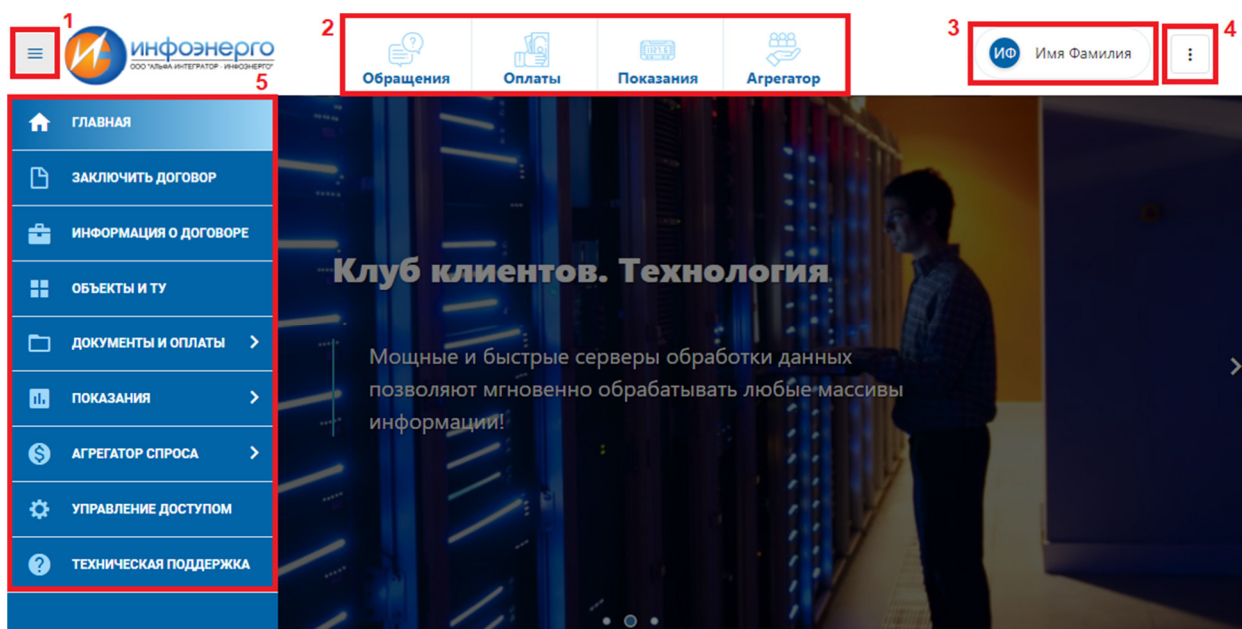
1

инфоэнерго
ООО "АЛЬФА ИНТЕГРАТОР - ИНФОЭНЕРГО"

5

2

Обращения

Оплаты

Показания

Агрегатор

3

ИФ Имя Фамилия

4

ГЛАВНАЯ

ЗАКЛЮЧИТЬ ДОГОВОР

ИНФОРМАЦИЯ О ДОГОВОРЕ

ОБЪЕКТЫ И ТУ

ДОКУМЕНТЫ И ОПЛАТЫ

ПОКАЗАНИЯ

АГРЕГАТОР СПРОСА

УПРАВЛЕНИЕ ДОСТУПОМ

ТЕХНИЧЕСКАЯ ПОДДЕРЖКА

Клуб клиентов. Технология

Мощные и быстрые серверы обработки данных позволяют мгновенно обрабатывать любые массивы информации!